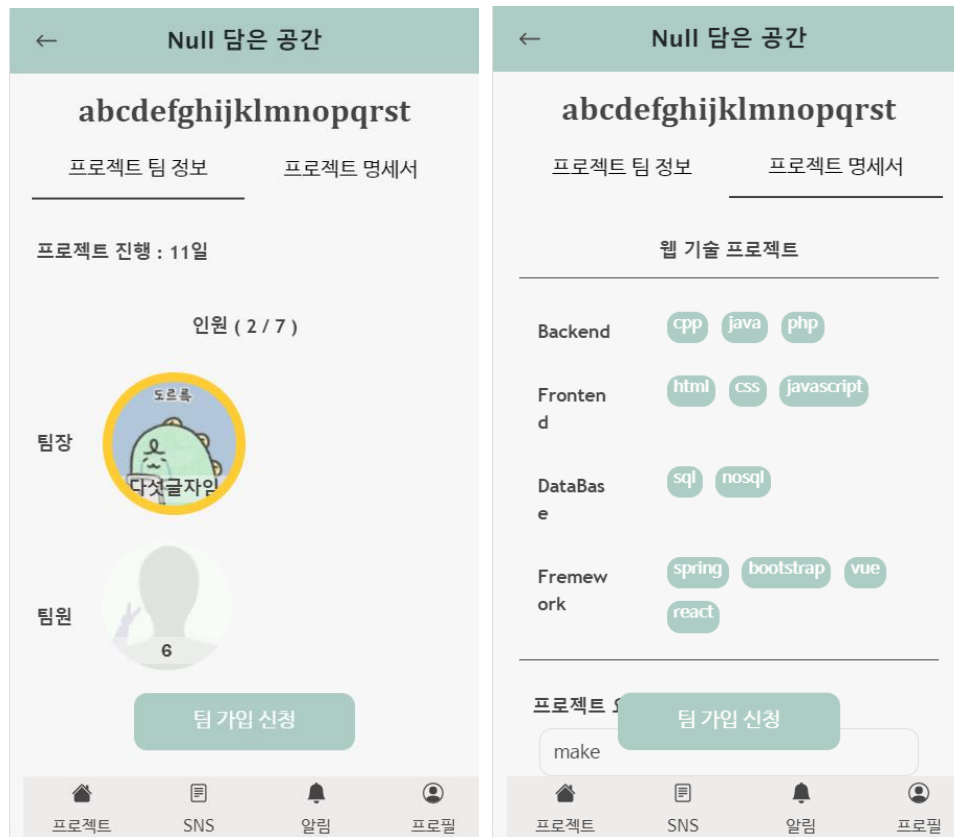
←
Null 담은 공간

abcdefghijklmnopqrst

프로젝트 팀 정보
프로젝트 명세서

프로젝트 진행 : 11일

인원 ( 2 / 7 )

팀장
도르륵
다섯글자인

팀원
6

팀 가입 신청

프로젝트
SNS
알림
프로필

←
Null 담은 공간

abcdefghijklmnopqrst

프로젝트 팀 정보
프로젝트 명세서

웹 기술 프로젝트

Backend
cpp
java
php

Frontend
html
css
javascript

DataBase
sql
nosql

Framework
spring
bootstrap
vue
react

프로젝트 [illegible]
팀 가입 신청
make

프로젝트
SNS
알림
프로필